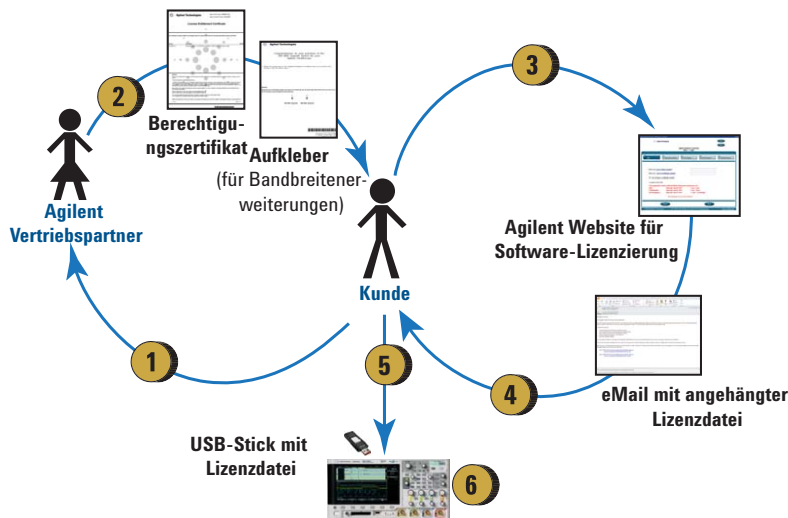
2

Berechtigungszertifikat

Aufkleber
(für Bandbreitenerweiterungen)

3

Agilent
Vertriebspartner

Agilent Website für
Software-Lizenzierung

Kunde

1

5

4

eMail mit angehängter
Lizenzdatei

USB-Stick mit
Lizenzdatei

6